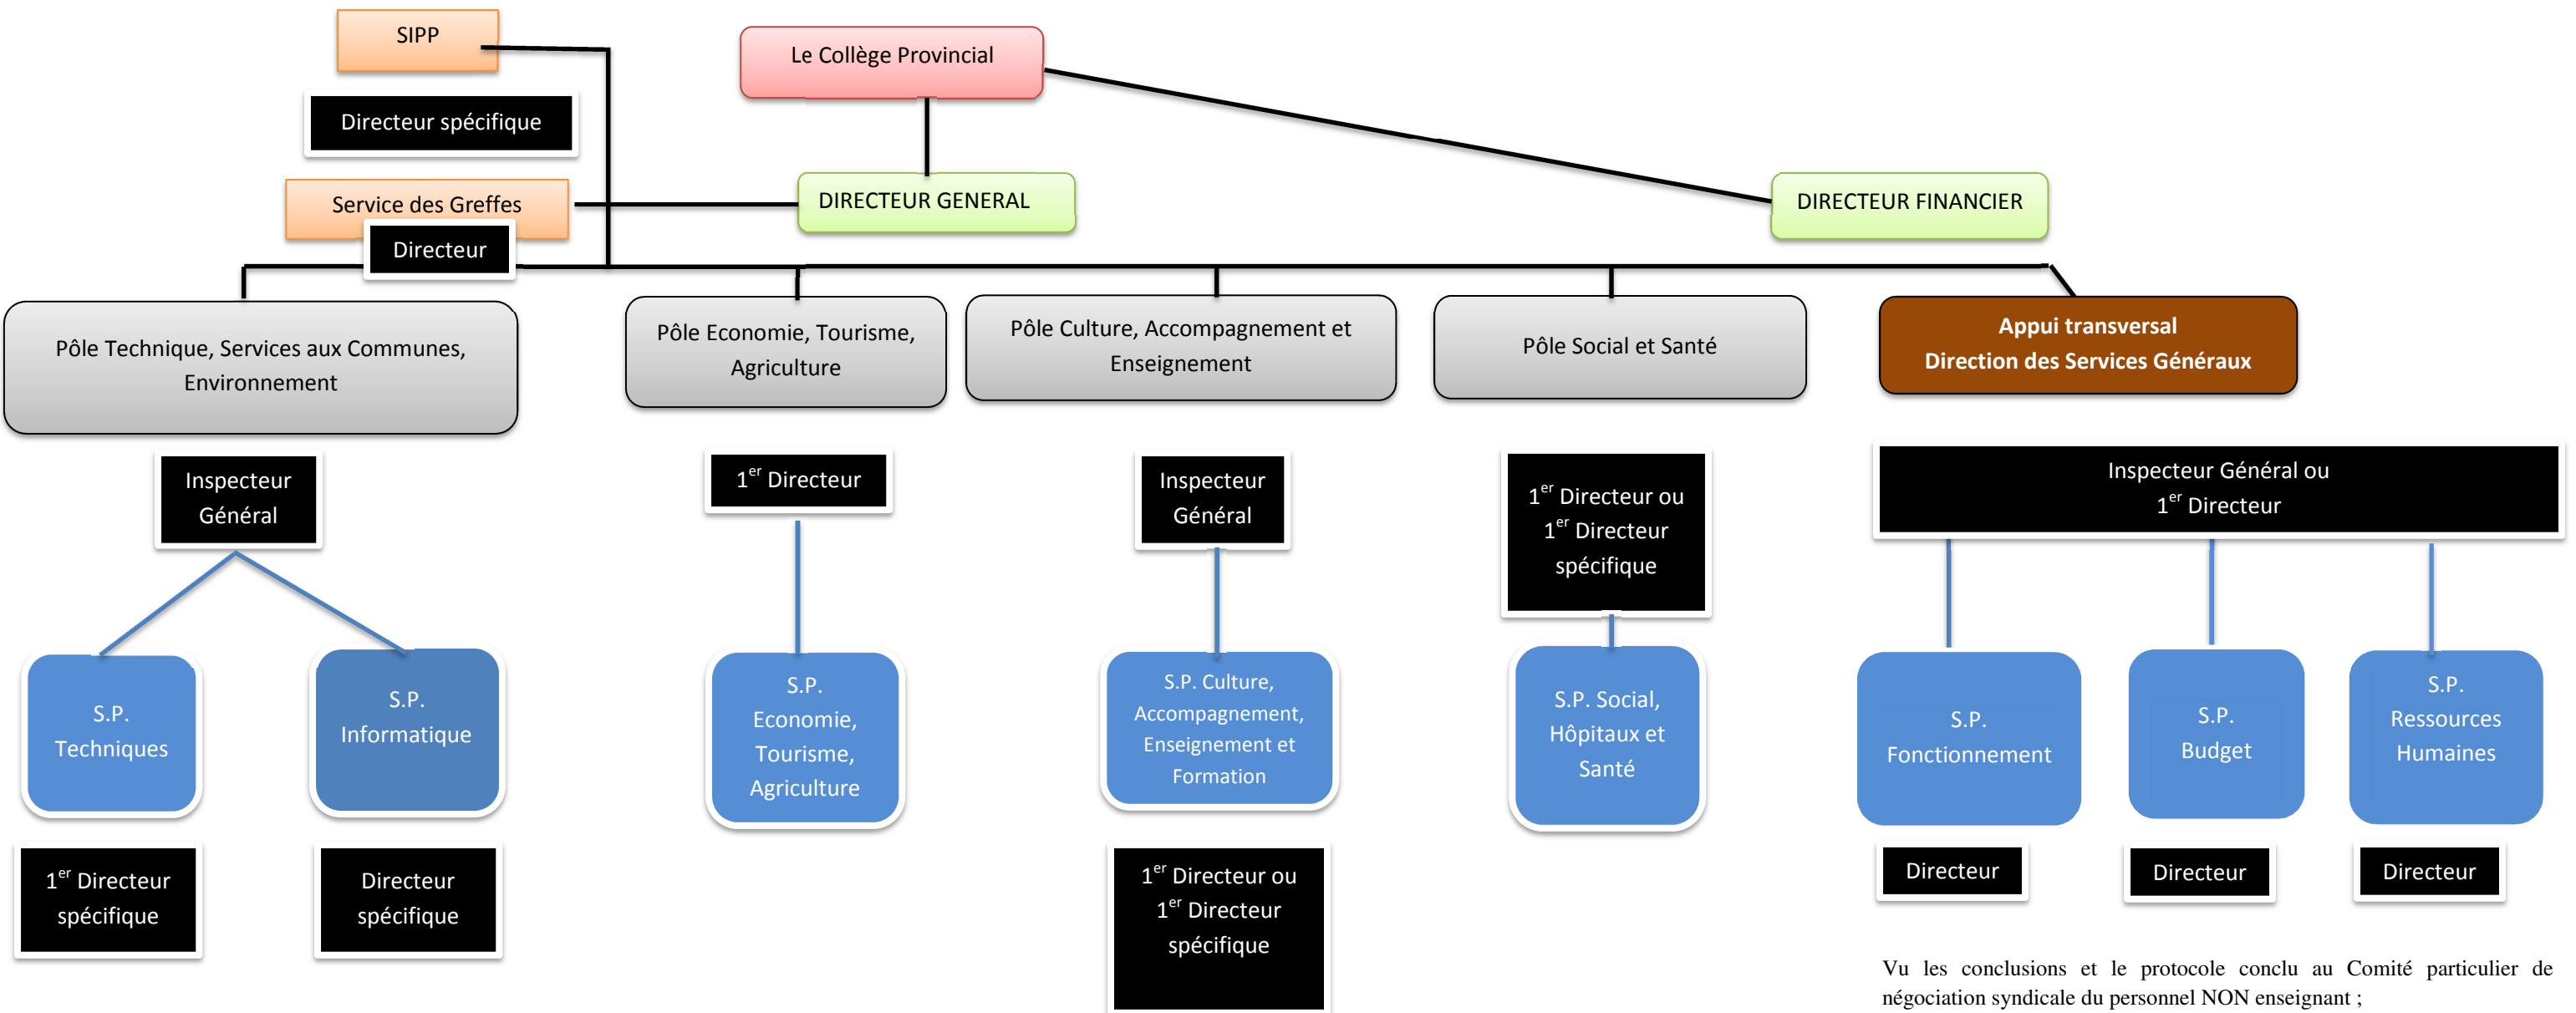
SIPP

Directeur spécifique

Service des Greffes

Directeur

Le Collège Provincial

DIRECTEUR GENERAL

DIRECTEUR FINANCIER

Pôle Technique, Services aux Communes, Environnement

Pôle Economie, Tourisme, Agriculture

Pôle Culture, Accompagnement et Enseignement

Pôle Social et Santé

Appui transversal
Direction des Services Généraux

Inspecteur Général

$1^{er}$ Directeur

Inspecteur Général

$1^{er}$ Directeur ou $1^{er}$ Directeur spécifique

Inspecteur Général ou $1^{er}$ Directeur

S.P. Techniques

S.P. Informatique

S.P. Economie, Tourisme, Agriculture

S.P. Culture, Accompagnement, Enseignement et Formation

S.P. Social, Hôpitaux et Santé

S.P. Fonctionnement

S.P. Budget

S.P. Ressources Humaines

$1^{er}$ Directeur spécifique

Directeur spécifique

$1^{er}$ Directeur ou $1^{er}$ Directeur spécifique

Directeur

Directeur

Directeur

Vu les conclusions et le protocole conclu au Comité particulier de négociation syndicale du personnel NON enseignant ;